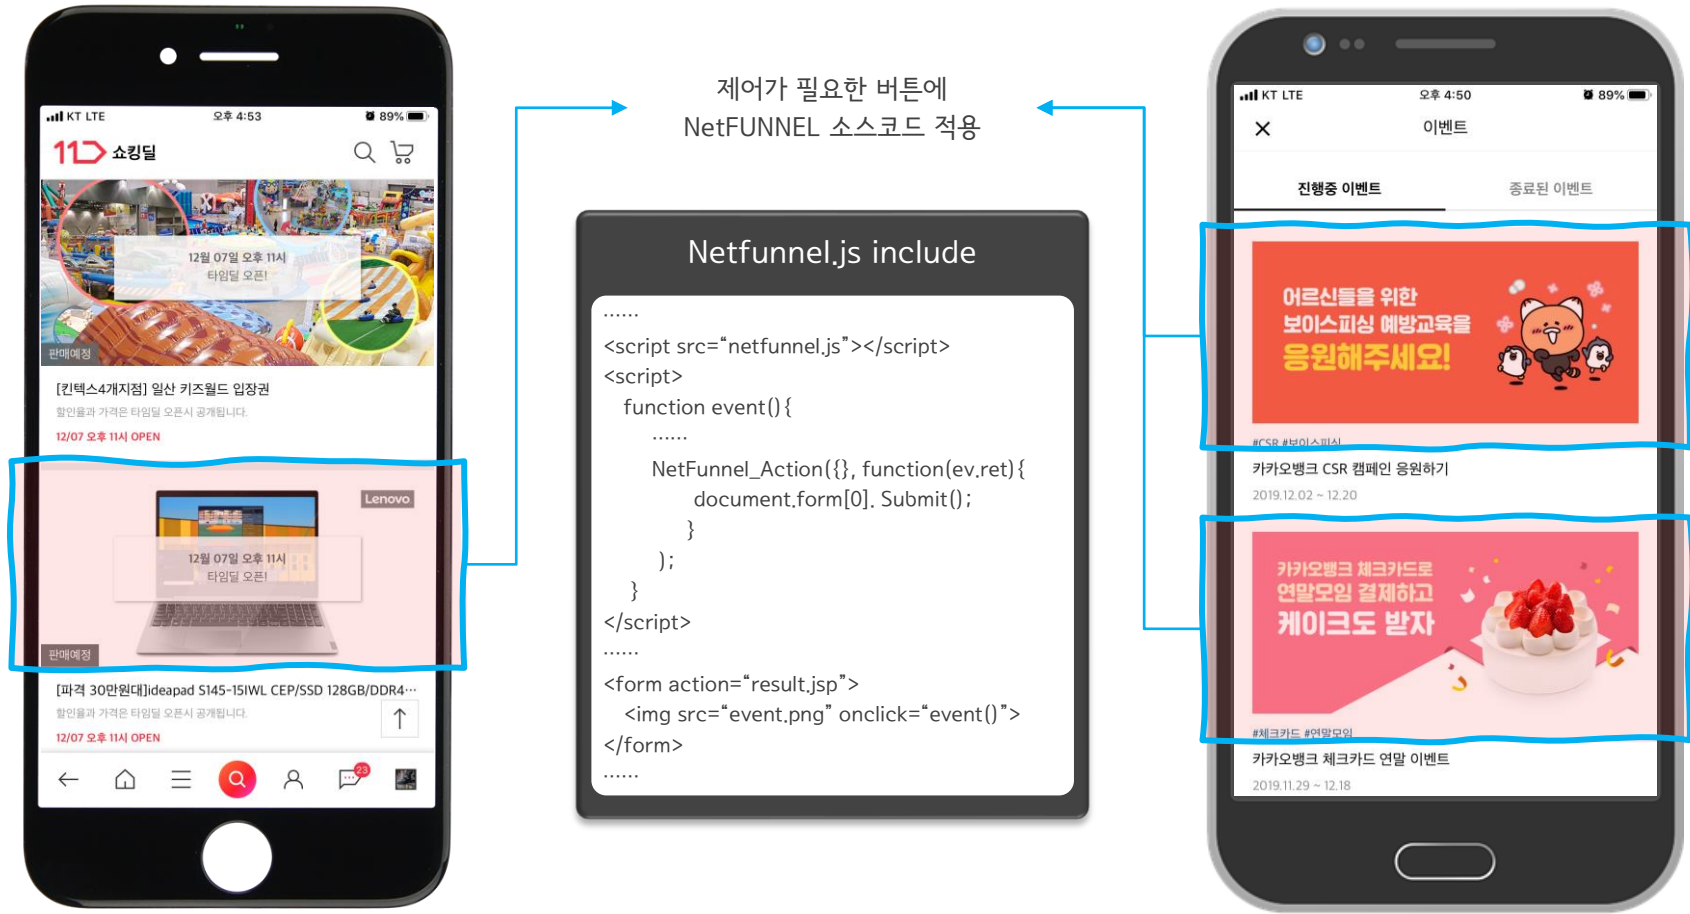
KT LTE 오후 4:53 89%

11 쇼킹딜

12월 07일 오후 11시
타임딜 오픈!

판매예정

[킨텍스4개지점] 일산 키즈월드 입장권

할인율과 가격은 타임딜 오픈시 공개됩니다.

12/07 오후 11시 OPEN

Lenovo

12월 07일 오후 11시
타임딜 오픈!

판매예정

[파격 30만원대]ideapad S145-15IWL CEP/SSD 128GB/DDR4···

할인율과 가격은 타임딜 오픈시 공개됩니다.

12/07 오후 11시 OPEN

23

제어가 필요한 버튼에
NetFUNNEL 소스코드 적용

Netfunnel.js include

......
<script src="netfunnel.js"></script>
<script>
function event(){
......
NetFunnel_Action({}, function(ev,ret){
document.form[0]. Submit();
}
);
}
</script>
......
<form action="result.jsp">
<img src="event.png" onclick="event()">
</form>
......

KT LTE 오후 4:50 89%

이벤트

진행중 이벤트

종료된 이벤트

어르신들을 위한
보이스피싱 예방교육을
응원해주세요!

#CSR #보이스피싱

카카오뱅크 CSR 캠페인 응원하기

2019.12.02 ~ 12.20

카카오뱅크 체크카드로
연말모임 결제하고
케이크도 받자

#체크카드 #연말모임

카카오뱅크 체크카드 연말 이벤트

2019.11.29 ~ 12.18